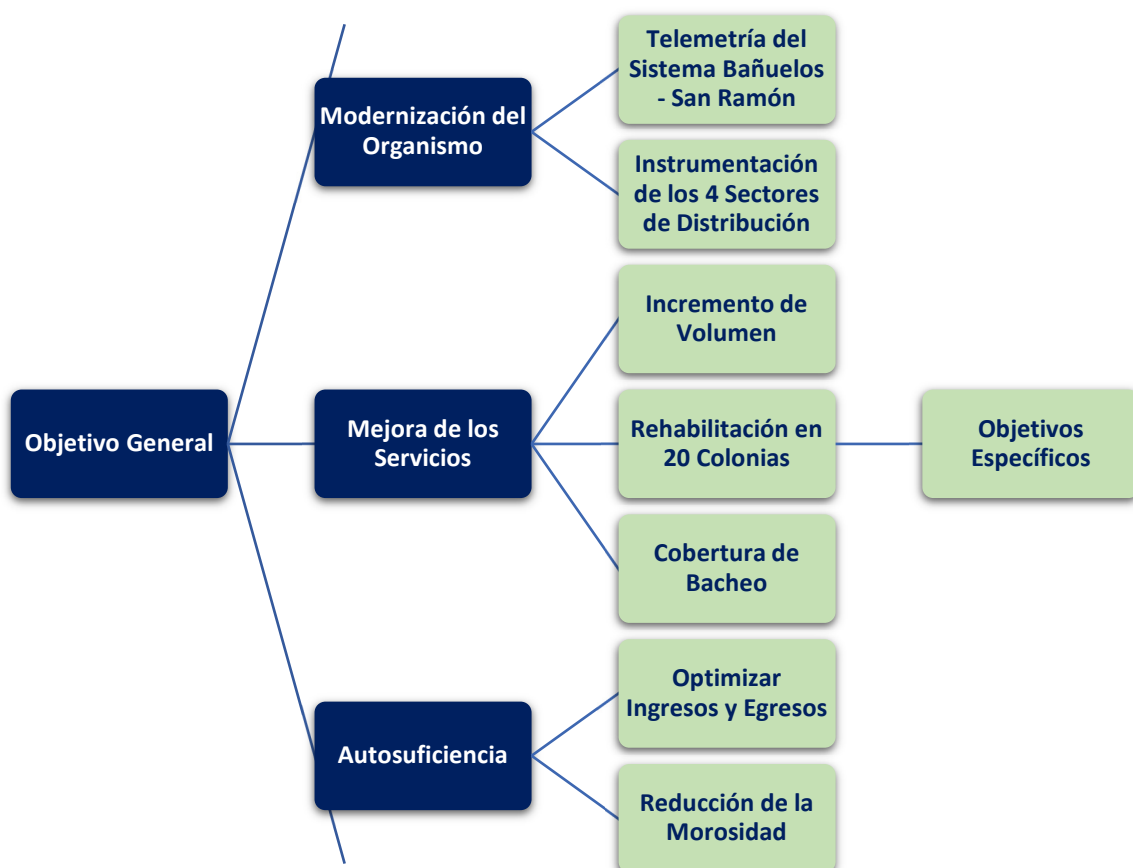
Objetivo General

Modernización del Organismo

Telemetría del Sistema Bañuelos - San Ramón

Instrumentación de los 4 Sectores de Distribución

Mejora de los Servicios

Incremento de Volumen

Rehabilitación en 20 Colonias

Objetivos Específicos

Cobertura de Bacheo

Autosuficiencia

Optimizar Ingresos y Egresos

Reducción de la Morosidad